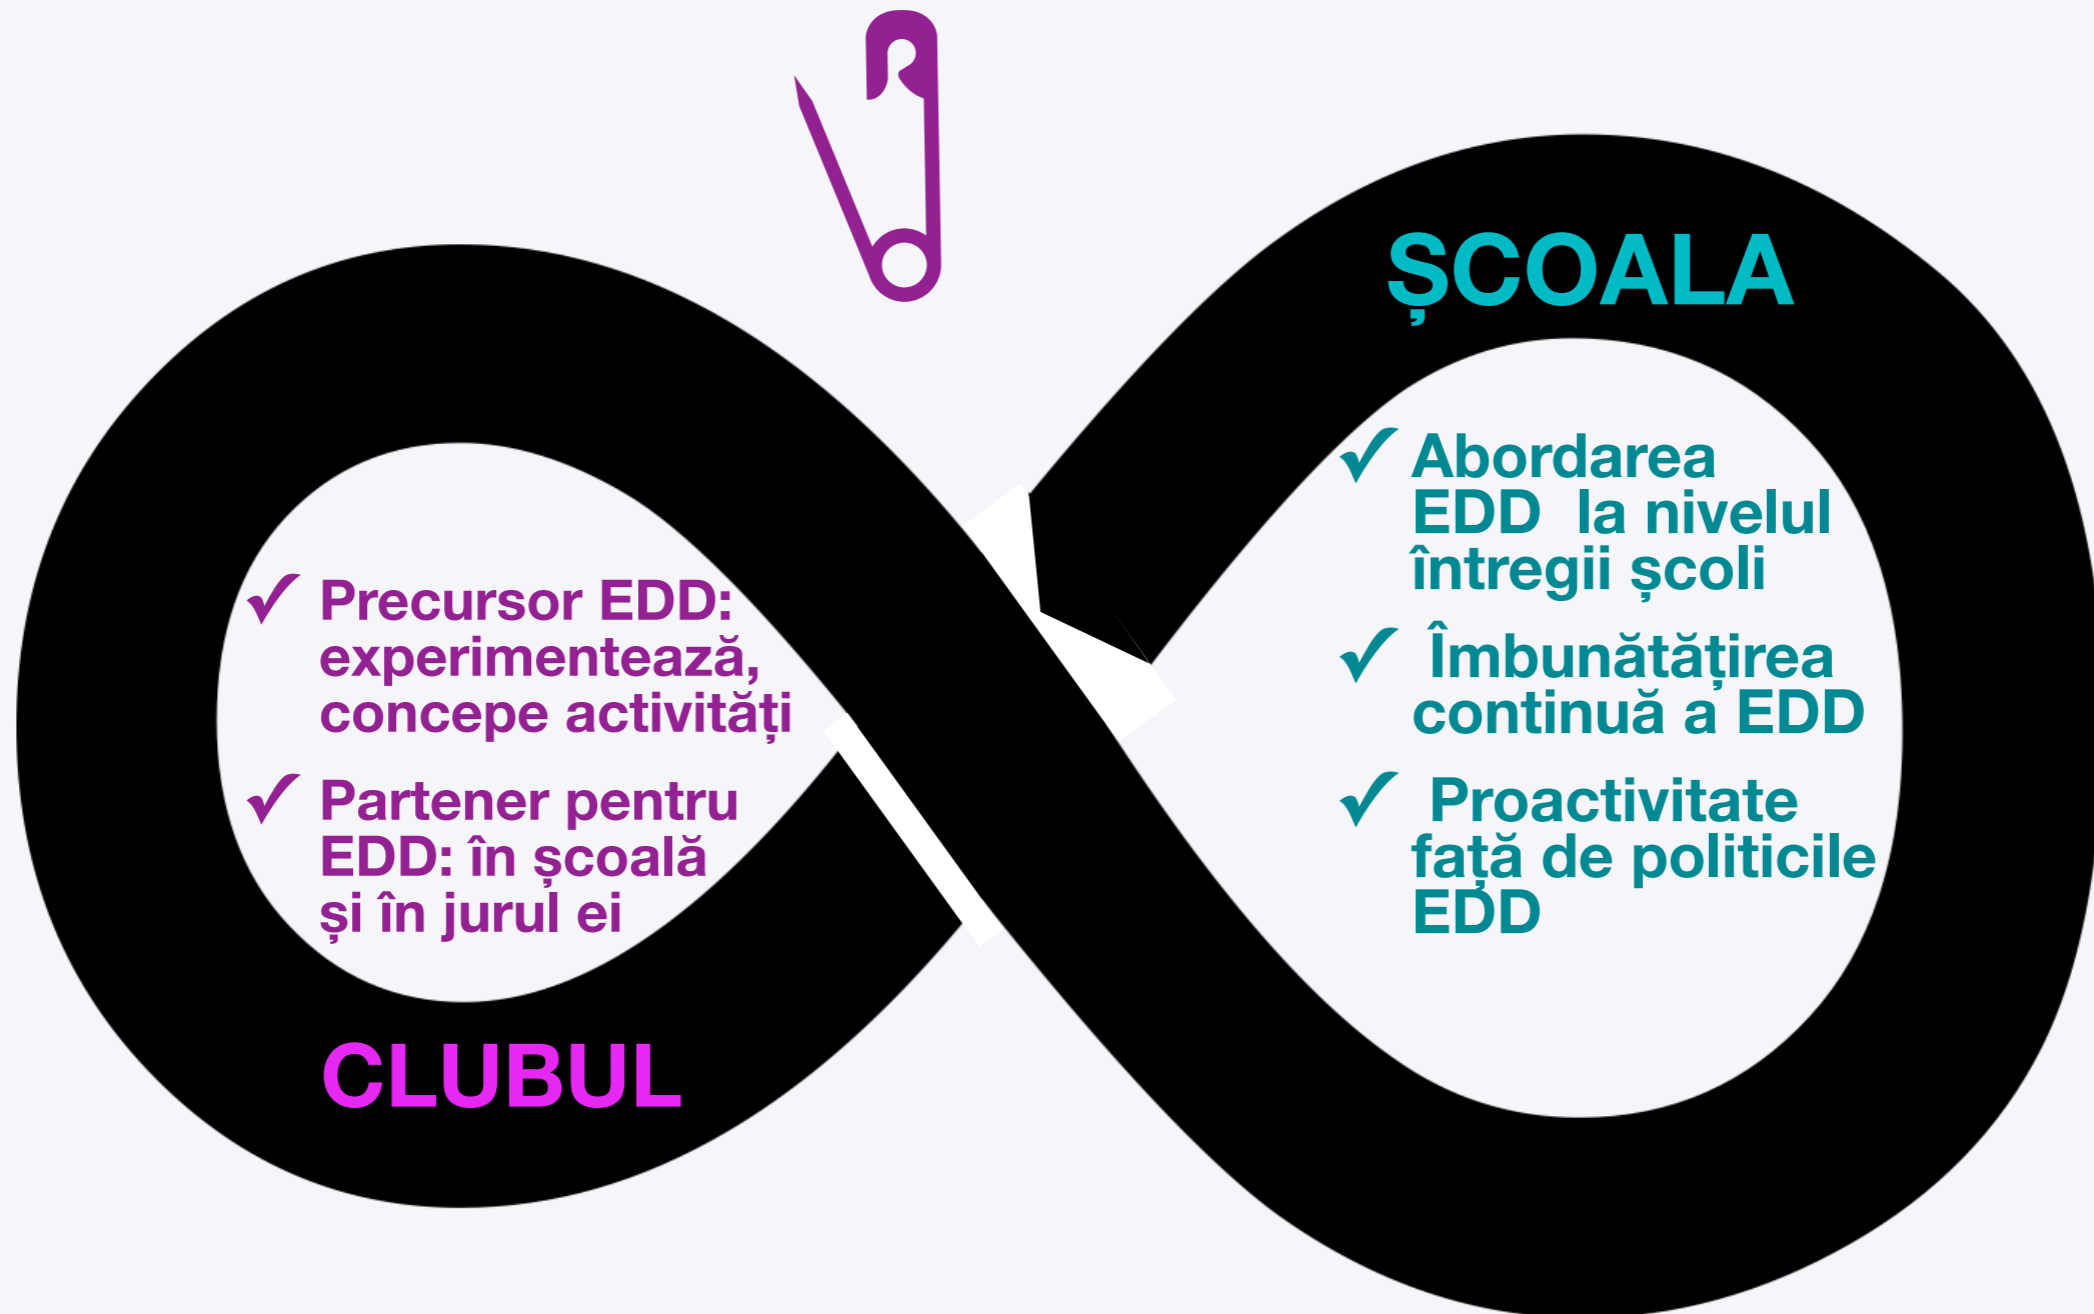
ȘCOALA

✓ Abordarea EDD la nivelul întregii școli

✓ Îmbunătățirea continuă a EDD

✓ Proactivitate față de politicile EDD

✓ Precursor EDD: experimentează, concepe activități

✓ Partener pentru EDD: în școală și în jurul ei

CLUBUL